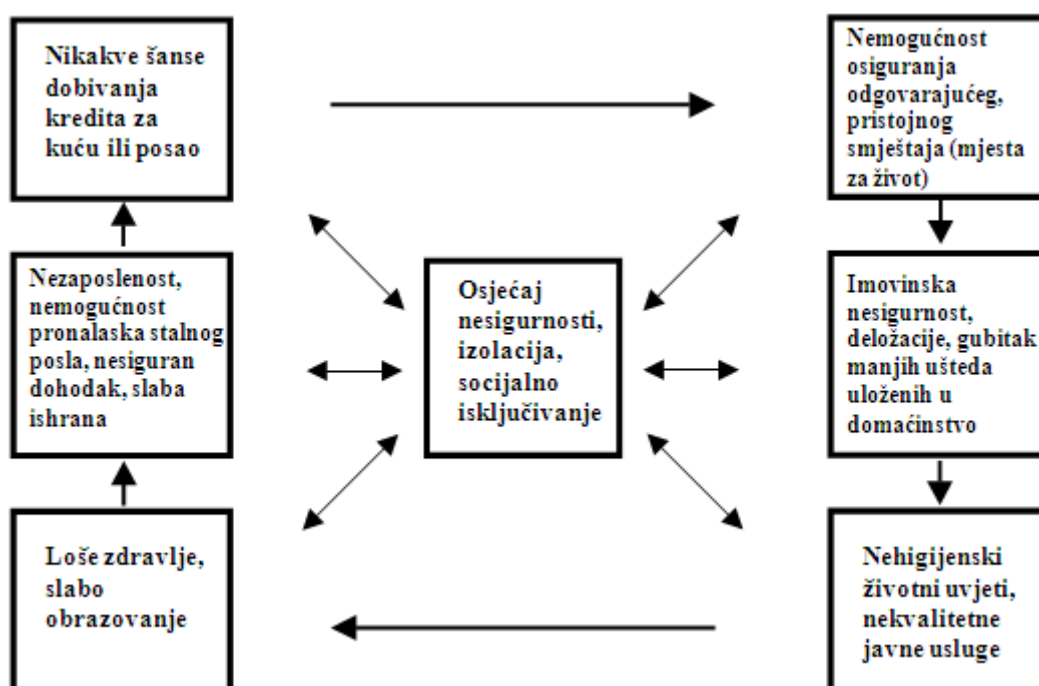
Nikakve šanse dobivanja kredita za kuću ili posao

Nemogućnost osiguranja odgovarajućeg, pristojnog smještaja (mjesta za život)

Nezaposlenost, nemogućnost pronalaska stalnog posla, nesiguran dohodak, slaba ishrana

Osjećaj nesigurnosti, izolacija, socijalno isključivanje

Imovinska nesigurnost, deložacije, gubitak manjih ušteda uloženih u domaćinstvo

Loše zdravlje, slabo obrazovanje

Nehigijenski životni uvjeti, nekvalitetne javne usluge